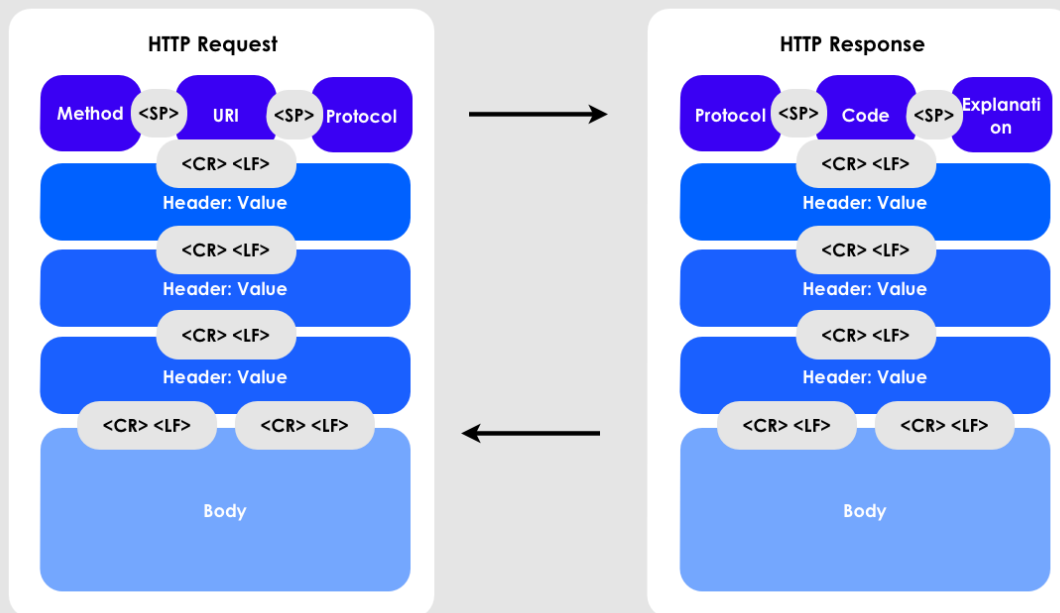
HTTP Request

Method <SP> URI <SP> Protocol

<CR> <LF>

Header: Value

<CR> <LF>

Header: Value

<CR> <LF>

Header: Value

<CR> <LF> <CR> <LF>

Body

HTTP Response

Protocol <SP> Code <SP> Explanati on

<CR> <LF>

Header: Value

<CR> <LF>

Header: Value

<CR> <LF>

Header: Value

<CR> <LF> <CR> <LF>

Body